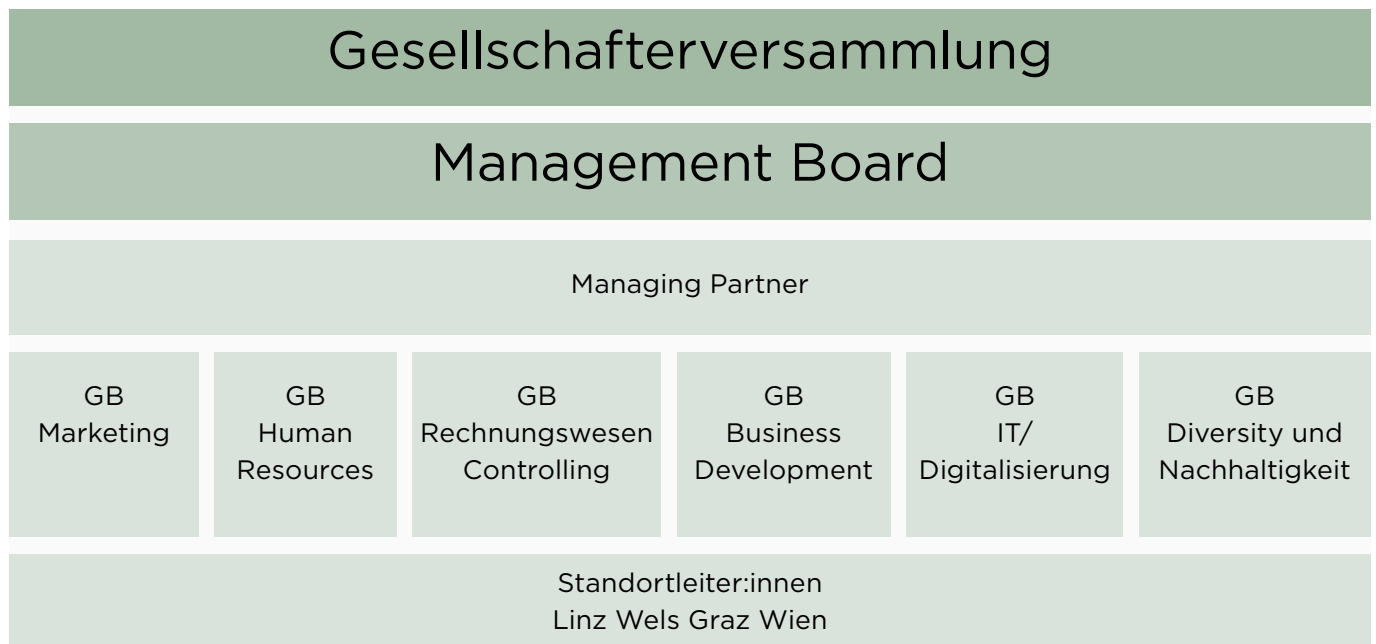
Gesellschafterversammlung

Management Board

Managing Partner

GB
Marketing

GB
Human
Resources

GB
Rechnungswesen
Controlling

GB
Business
Development

GB
IT/
Digitalisierung

GB
Diversity und
Nachhaltigkeit

Standortleiter:innen
Linz Wels Graz Wien